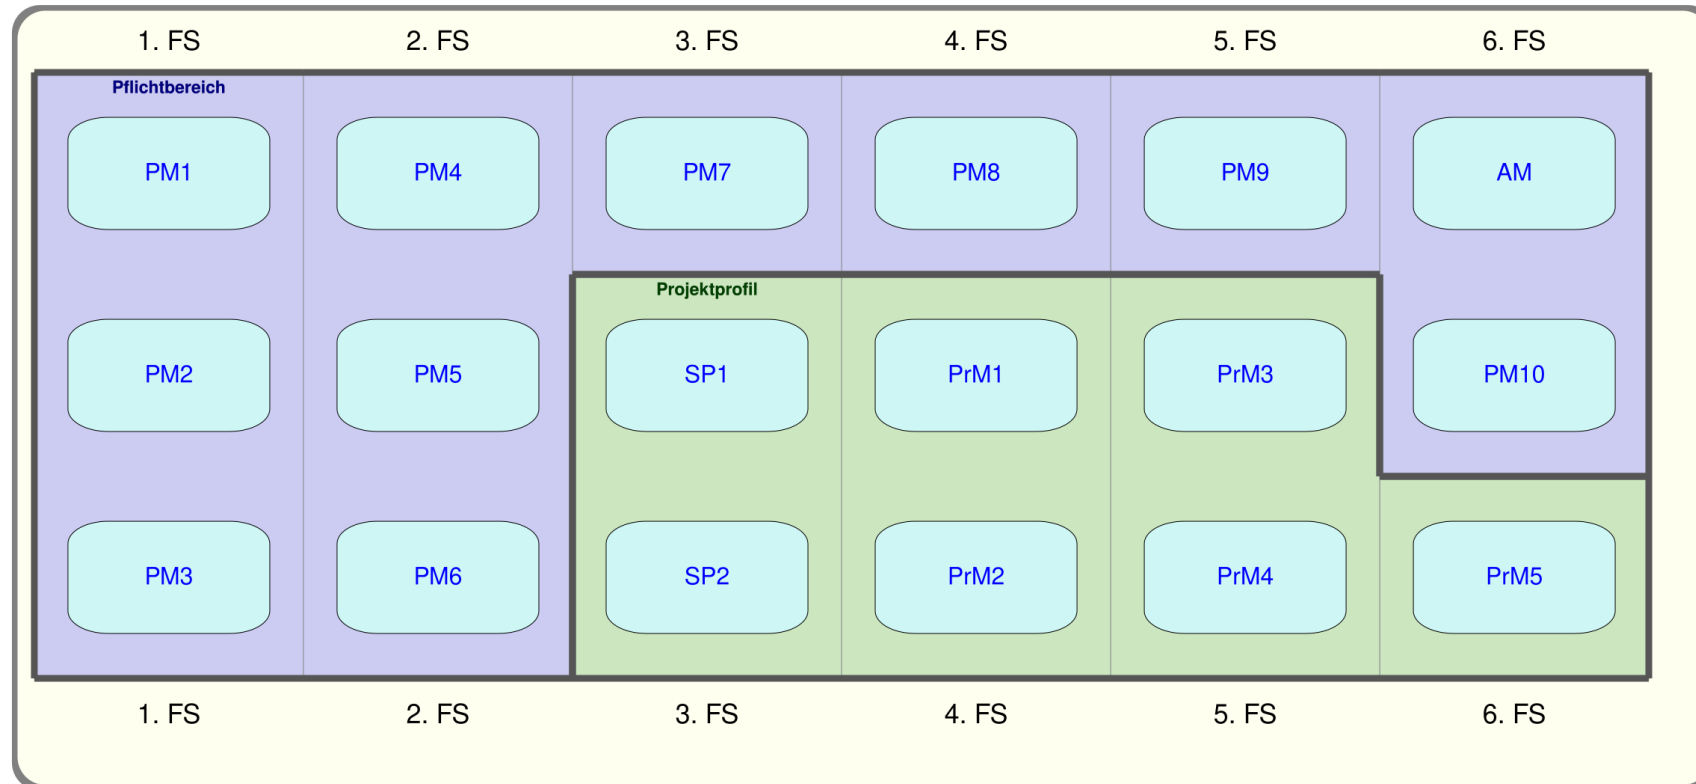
| 1. FS | 2. FS | 3. FS | 4. FS | 5. FS | 6. FS |
|---|---|---|---|---|---|
| Pflichtbereich | | | | | |
| PM1 | PM4 | PM7 | PM8 | PM9 | AM |
| | | Projektprofil | | | |
| PM2 | PM5 | SP1 | PrM1 | PrM3 | PM10 |
| PM3 | PM6 | SP2 | PrM2 | PrM4 | PrM5 |
| 1. FS | 2. FS | 3. FS | 4. FS | 5. FS | 6. FS |